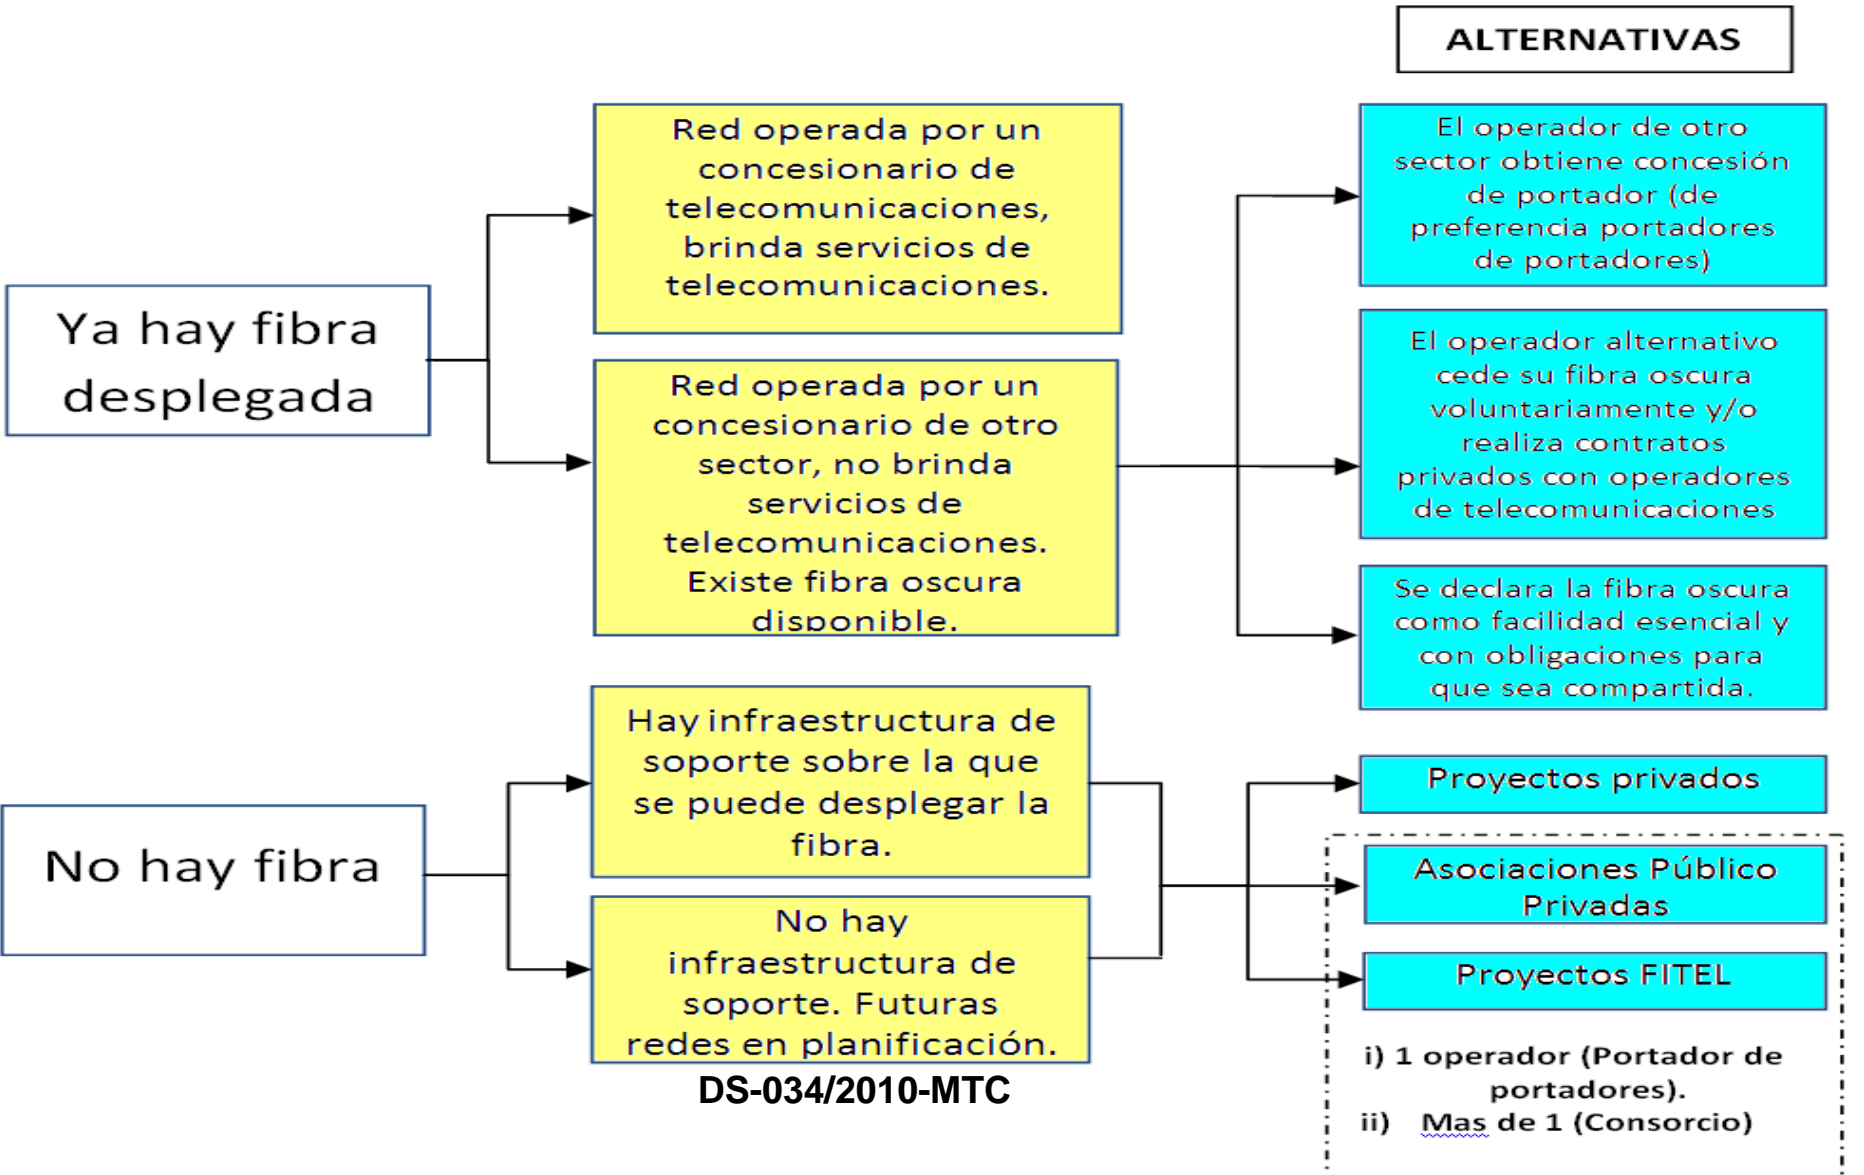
ALTERNATIVAS

Ya hay fibra desplegada

Red operada por un concesionario de telecomunicaciones, brinda servicios de telecomunicaciones.

Red operada por un concesionario de otro sector, no brinda servicios de telecomunicaciones. Existe fibra oscura disponible.

El operador de otro sector obtiene concesión de portador (de preferencia portadores de portadores)

El operador alternativo cede su fibra oscura voluntariamente y/o realiza contratos privados con operadores de telecomunicaciones

Se declara la fibra oscura como facilidad esencial y con obligaciones para que sea compartida.

No hay fibra

Hay infraestructura de soporte sobre la que se puede desplegar la fibra.

No hay infraestructura de soporte. Futuras redes en planificación.

DS-034/2010-MTC

Proyectos privados

Asociaciones Público Privadas

Proyectos FITEL

i) 1 operador (Portador de portadores).
ii) Mas de 1 (Consorcio)